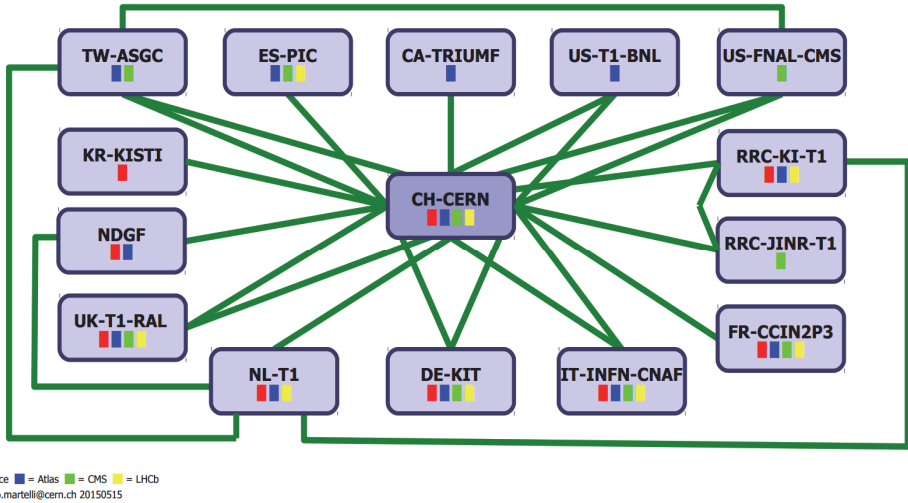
TW-ASGC

ES-PIC

CA-TRIUMF

US-T1-BNL

US-FNAL-CMS

KR-KISTI

CH-CERN

RRC-KI-T1

NDGF

RRC-JINR-T1

UK-T1-RAL

FR-CCIN2P3

NL-T1

DE-KIT

IT-INFN-CNAF

ce = Atlas = CMS = LHCb

.martelli@cern.ch 20150515